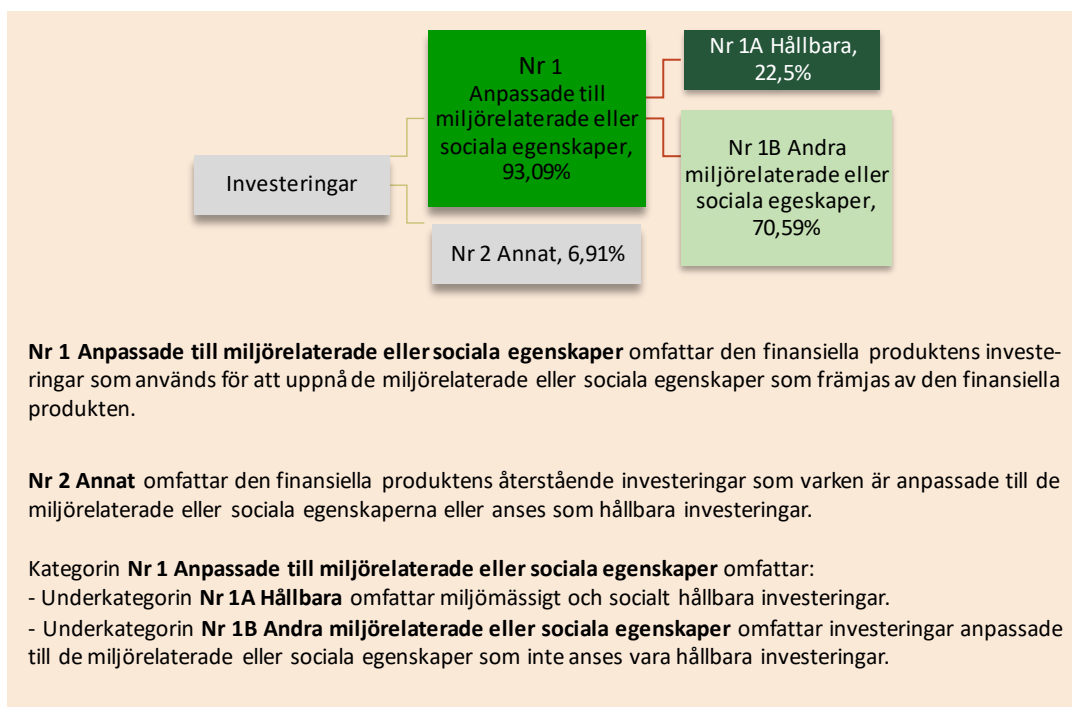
Investeringar

Nr 1
Anpassade till miljörelaterade eller sociala egenskaper, 93,09%

Nr 1A Hållbara, 22,5%

Nr 1B Andra miljörelaterade eller sociala egeskaper, 70,59%

Nr 2 Annat, 6,91%

**Nr 1 Anpassade till miljörelaterade eller sociala egenskaper** omfattar den finansiella produktens investeringar som används för att uppnå de miljörelaterade eller sociala egenskaper som främjas av den finansiella produkten.

**Nr 2 Annat** omfattar den finansiella produktens återstående investeringar som varken är anpassade till de miljörelaterade eller sociala egenskaperna eller anses som hållbara investeringar.

Kategorin **Nr 1 Anpassade till miljörelaterade eller sociala egenskaper** omfattar:
- Underkategorin **Nr 1A Hållbara** omfattar miljömässigt och socialt hållbara investeringar.
- Underkategorin **Nr 1B Andra miljörelaterade eller sociala egenskaper** omfattar investeringar anpassade till de miljörelaterade eller sociala egenskaper som inte anses vara hållbara investeringar.